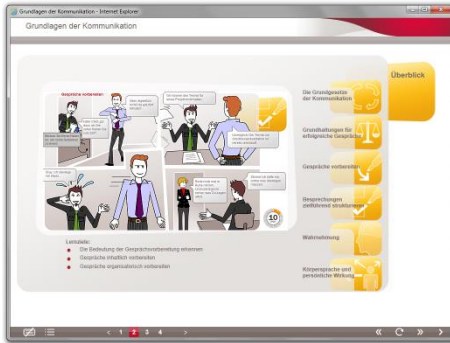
Grundlagen der Kommunikation - Internet Explorer

Grundlagen der Kommunikation

Überblick

Gespräche vorbereiten

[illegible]

10

Lernziele:
Die Bedeutung der Gesprächsvorbereitung erkennen
Gespräche inhaltlich vorbereiten
Gespräche organisatorisch vorbereiten

Die Grundgesetze der Kommunikation

Grundhaltungen für erfolgreiche Gespräche

Gespräche vorbereiten

Besprechungen zielführend strukturieren

Wahrnehmung

Körpersprache und persönliche Wirkung

‹ 1 2 3 4 ›